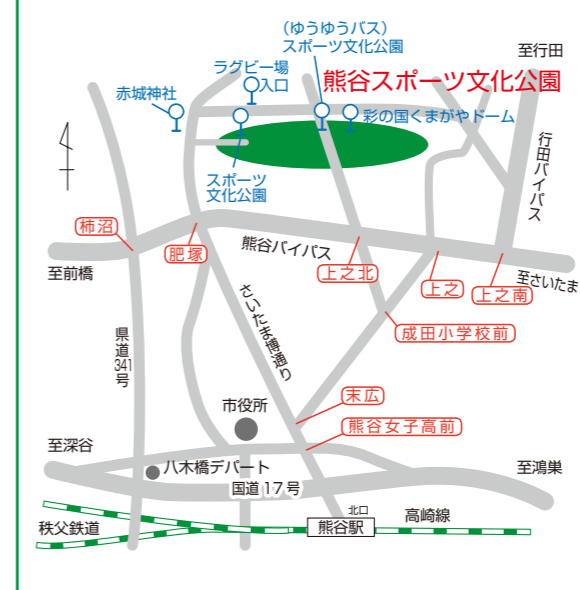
(ゆうゆうバス)
スポーツ文化公園

至行田

ラグビー場
入口

熊谷スポーツ文化公園

赤城神社

彩の国くまがやドーム

行田バイパス

スポーツ
文化公園

柿沼

肥塚

熊谷バイパス

至前橋

上之北

上之

上之南

至さいたま

さいたま博通り

県道341号

成田小学校前

市役所

末広

熊谷女子高前

至深谷

八木橋デパート

至鴻巣

国道17号

北口

高崎線

秩父鉄道

熊谷駅